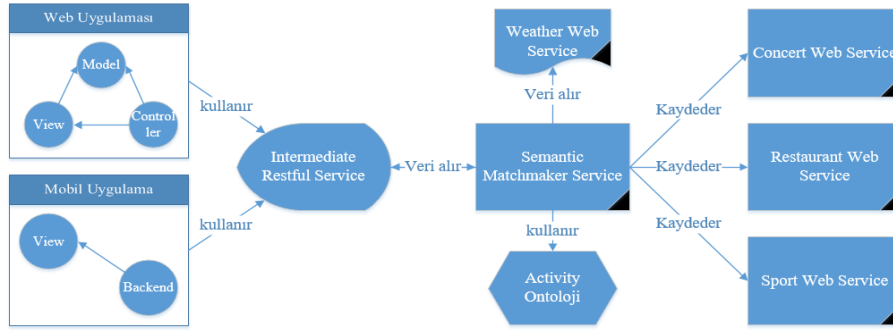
Web Uygulaması

Model

View

Control ler

Mobil Uygulama

View

Backend

kullanır

kullanır

Intermediate Restful Service

Veri alır

Weather Web Service

Veri alır

Semantic Matchmaker Service

kullanır

Activity Ontoloji

Kaydeder

Kaydeder

Kaydeder

Concert Web Service

Restaurant Web Service

Sport Web Service